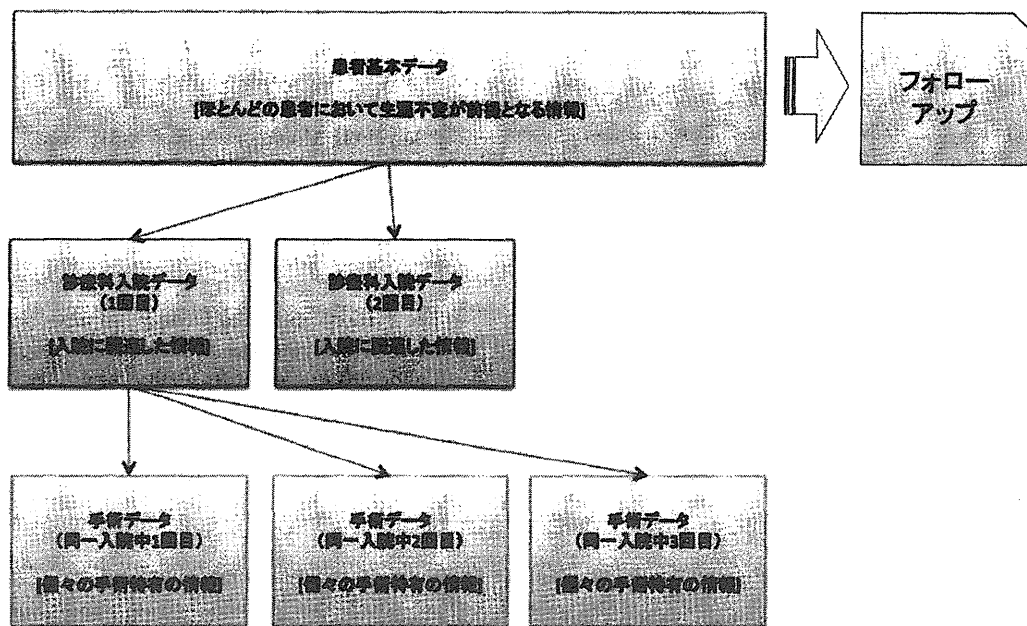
患者基本データ
[ほとんどの患者において生涯不変が前提となる情報]

フォローアップ

診療科入院データ
(1回目)
[入院に関連した情報]

診療科入院データ
(2回目)
[入院に関連した情報]

手術データ
(同一入院中1回目)
[個々の手術特有の情報]

手術データ
(同一入院中2回目)
[個々の手術特有の情報]

手術データ
(同一入院中3回目)
[個々の手術特有の情報]